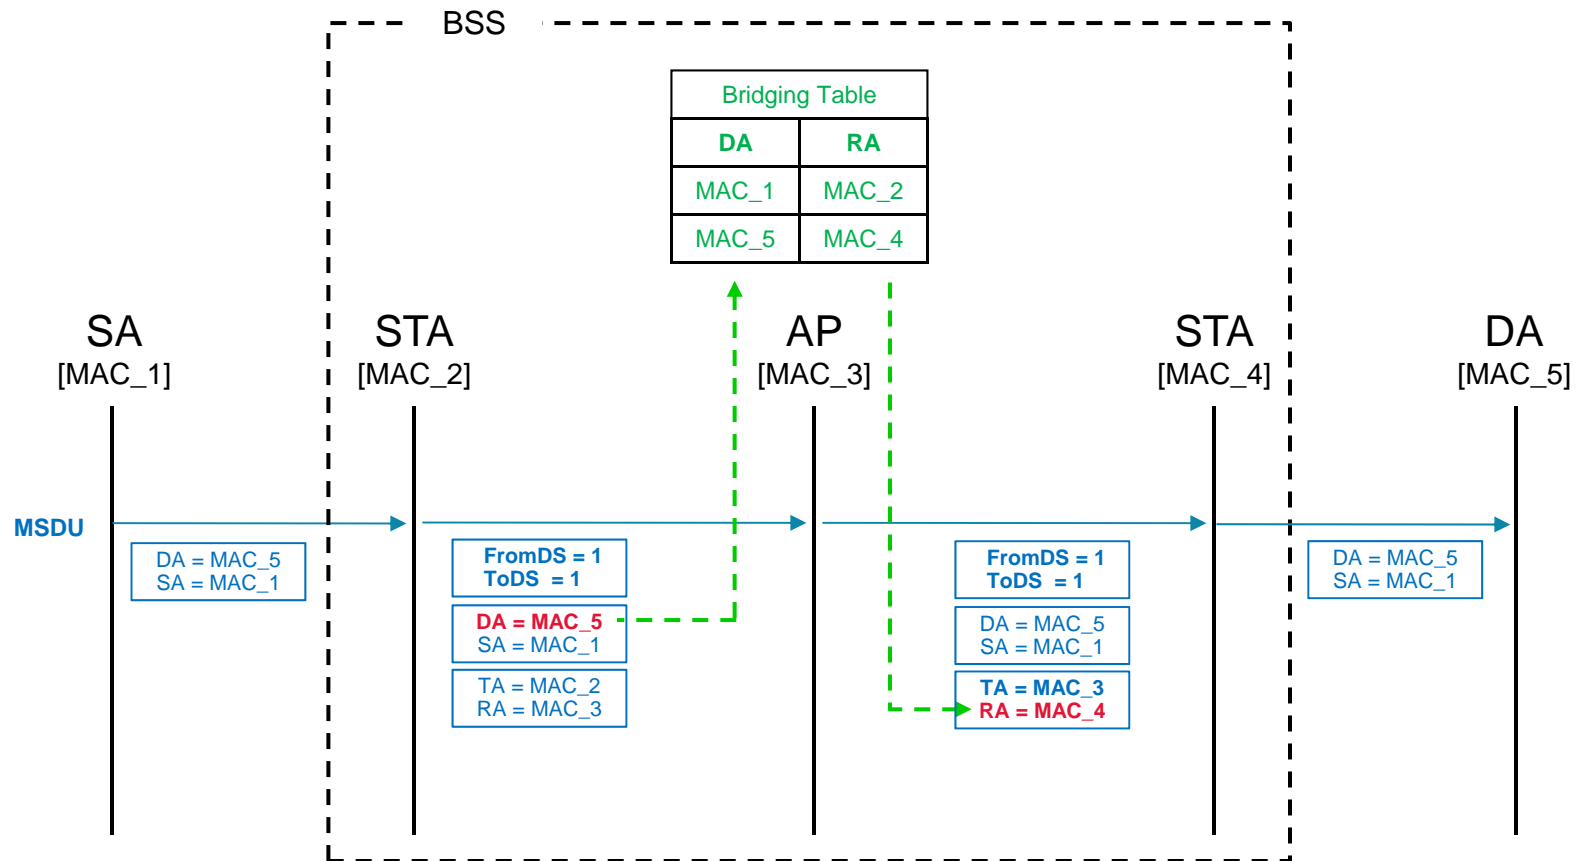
BSS

| Bridging Table | |
|---|---|
| DA | RA |
| MAC_1 | MAC_2 |
| MAC_5 | MAC_4 |

SA
[MAC_1]

STA
[MAC_2]

AP
[MAC_3]

STA
[MAC_4]

DA
[MAC_5]

MSDU

DA = MAC_5
SA = MAC_1

FromDS = 1
ToDS = 1

DA = MAC_5
SA = MAC_1

TA = MAC_2
RA = MAC_3

FromDS = 1
ToDS = 1

DA = MAC_5
SA = MAC_1

TA = MAC_3
RA = MAC_4

DA = MAC_5
SA = MAC_1